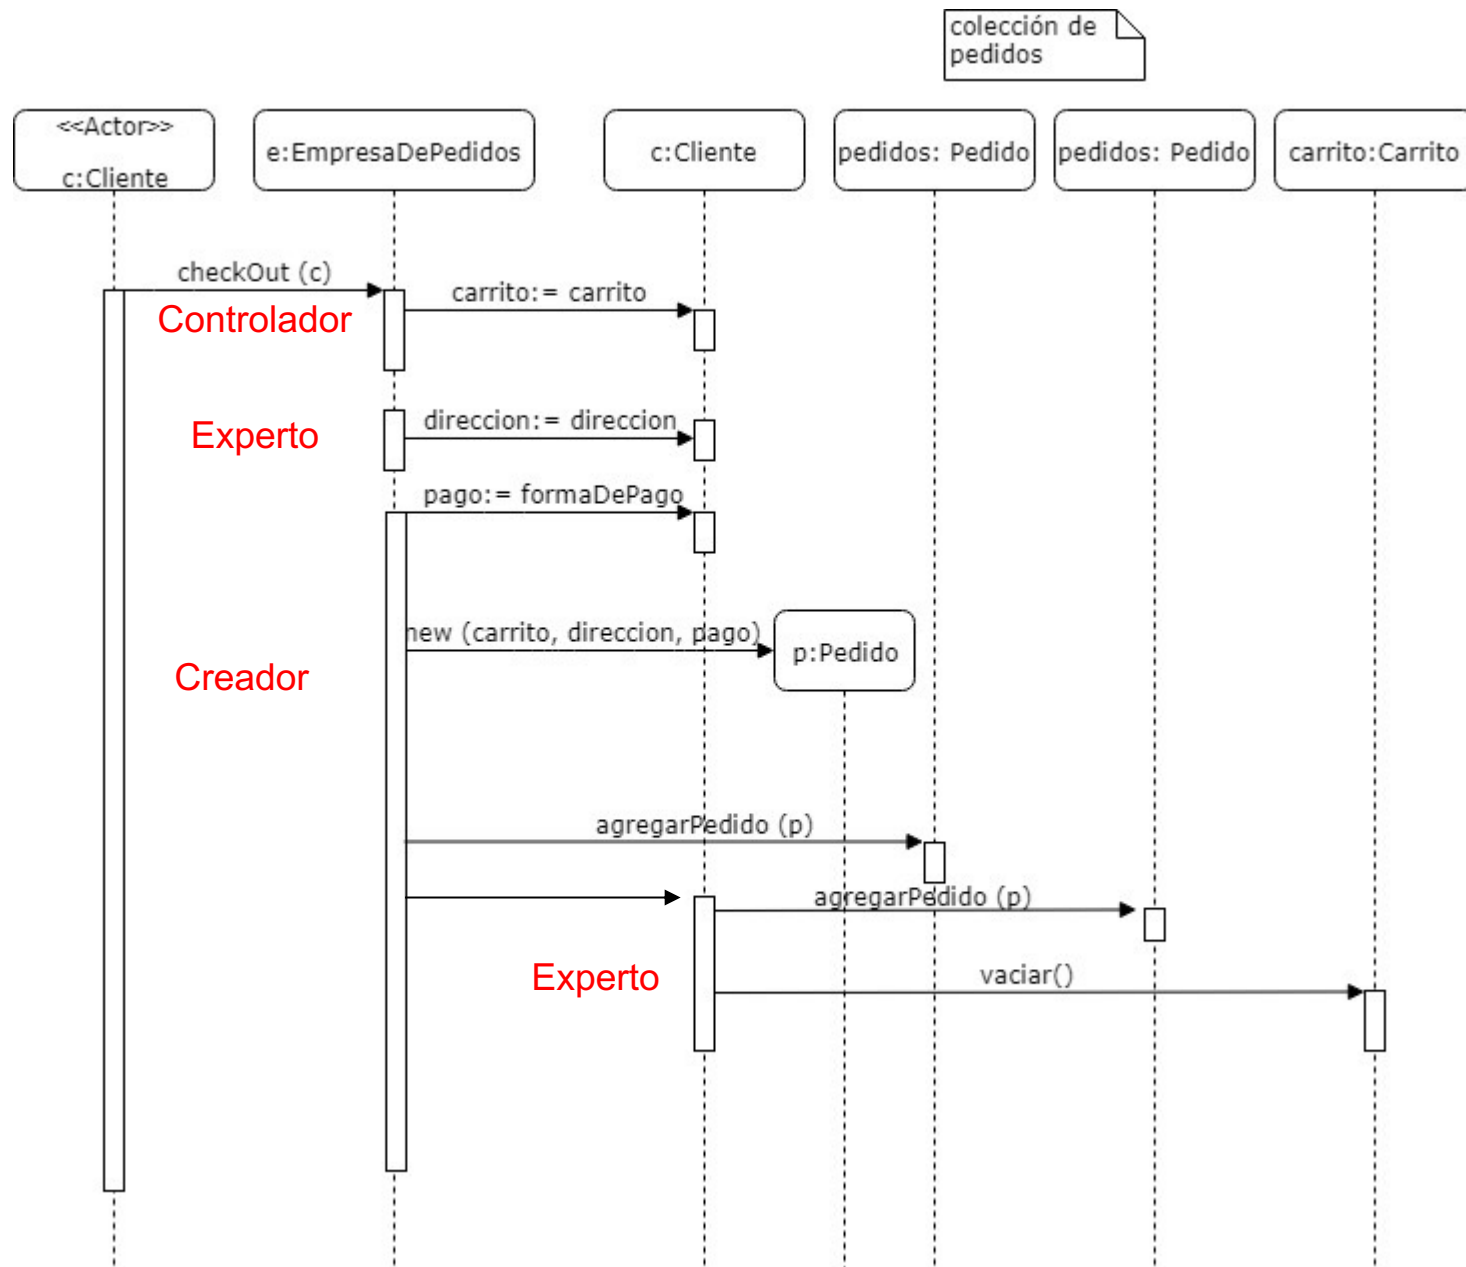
colección de pedidos

<<Actor>>
c:Cliente

e:EmpresaDePedidos

c:Cliente

pedidos: Pedido

pedidos: Pedido

carrito:Carrito

checkOut (c)

carrito:= carrito

Controlador

direccion:= direccion

Experto

pago:= formaDePago

new (carrito, direccion, pago)

p:Pedido

Creador

agregarPedido (p)

agregarPedido (p)

vaciar()

Experto